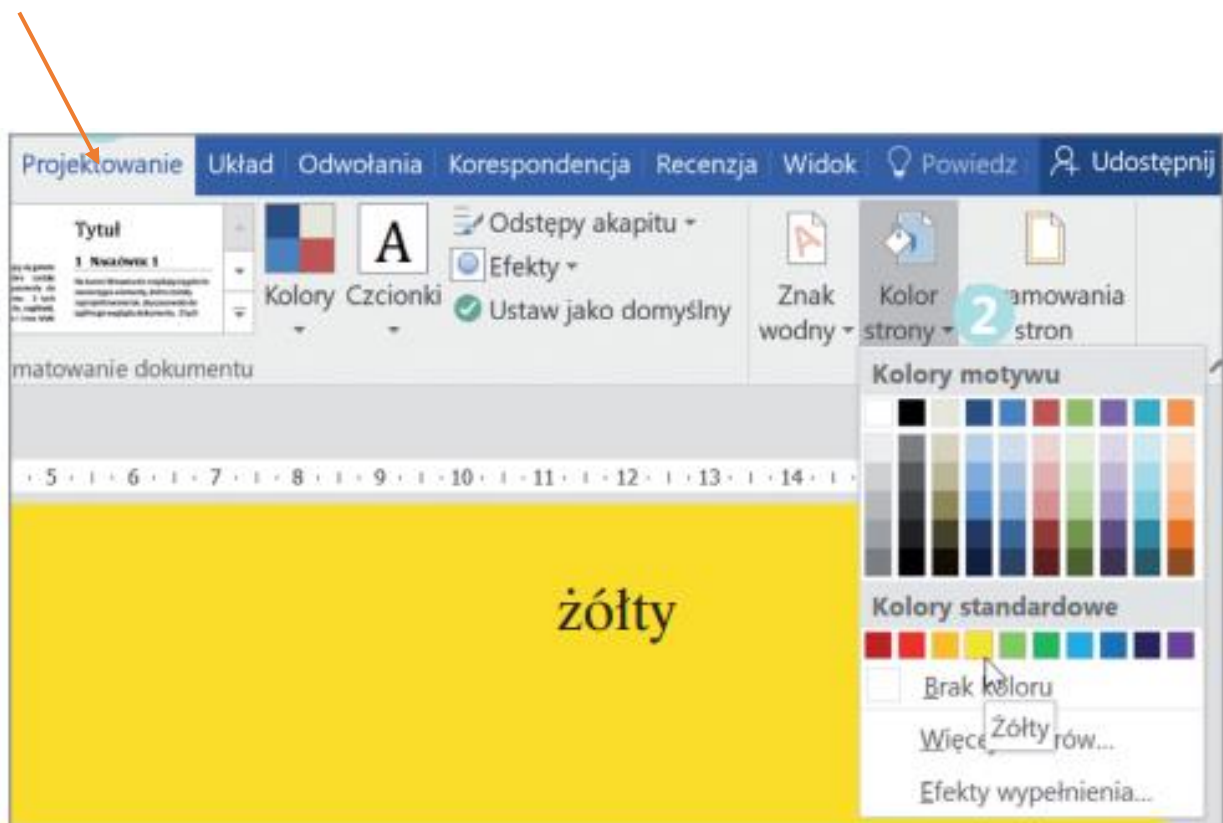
Projektowanie Układ Odwołania Korespondencja Recenzja Widok Powiedz Udostępnij

Tytuł
1 Nagłówek 1

Kolory Czcionki

Odstępy akapitu
Efekty
Ustaw jako domyślny

Znak wodny

Kolor strony

2

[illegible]amowania stron

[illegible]matowanie dokumentu

· 5 · · 6 · · 7 · · 8 · · 9 · · 10 · · 11 · · 12 · · 13 · · 14 ·

żółty

Kolory motywu

Kolory standardowe

Brak koloru

Żółty

Więce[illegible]rów...

Efekty wypełnienia...